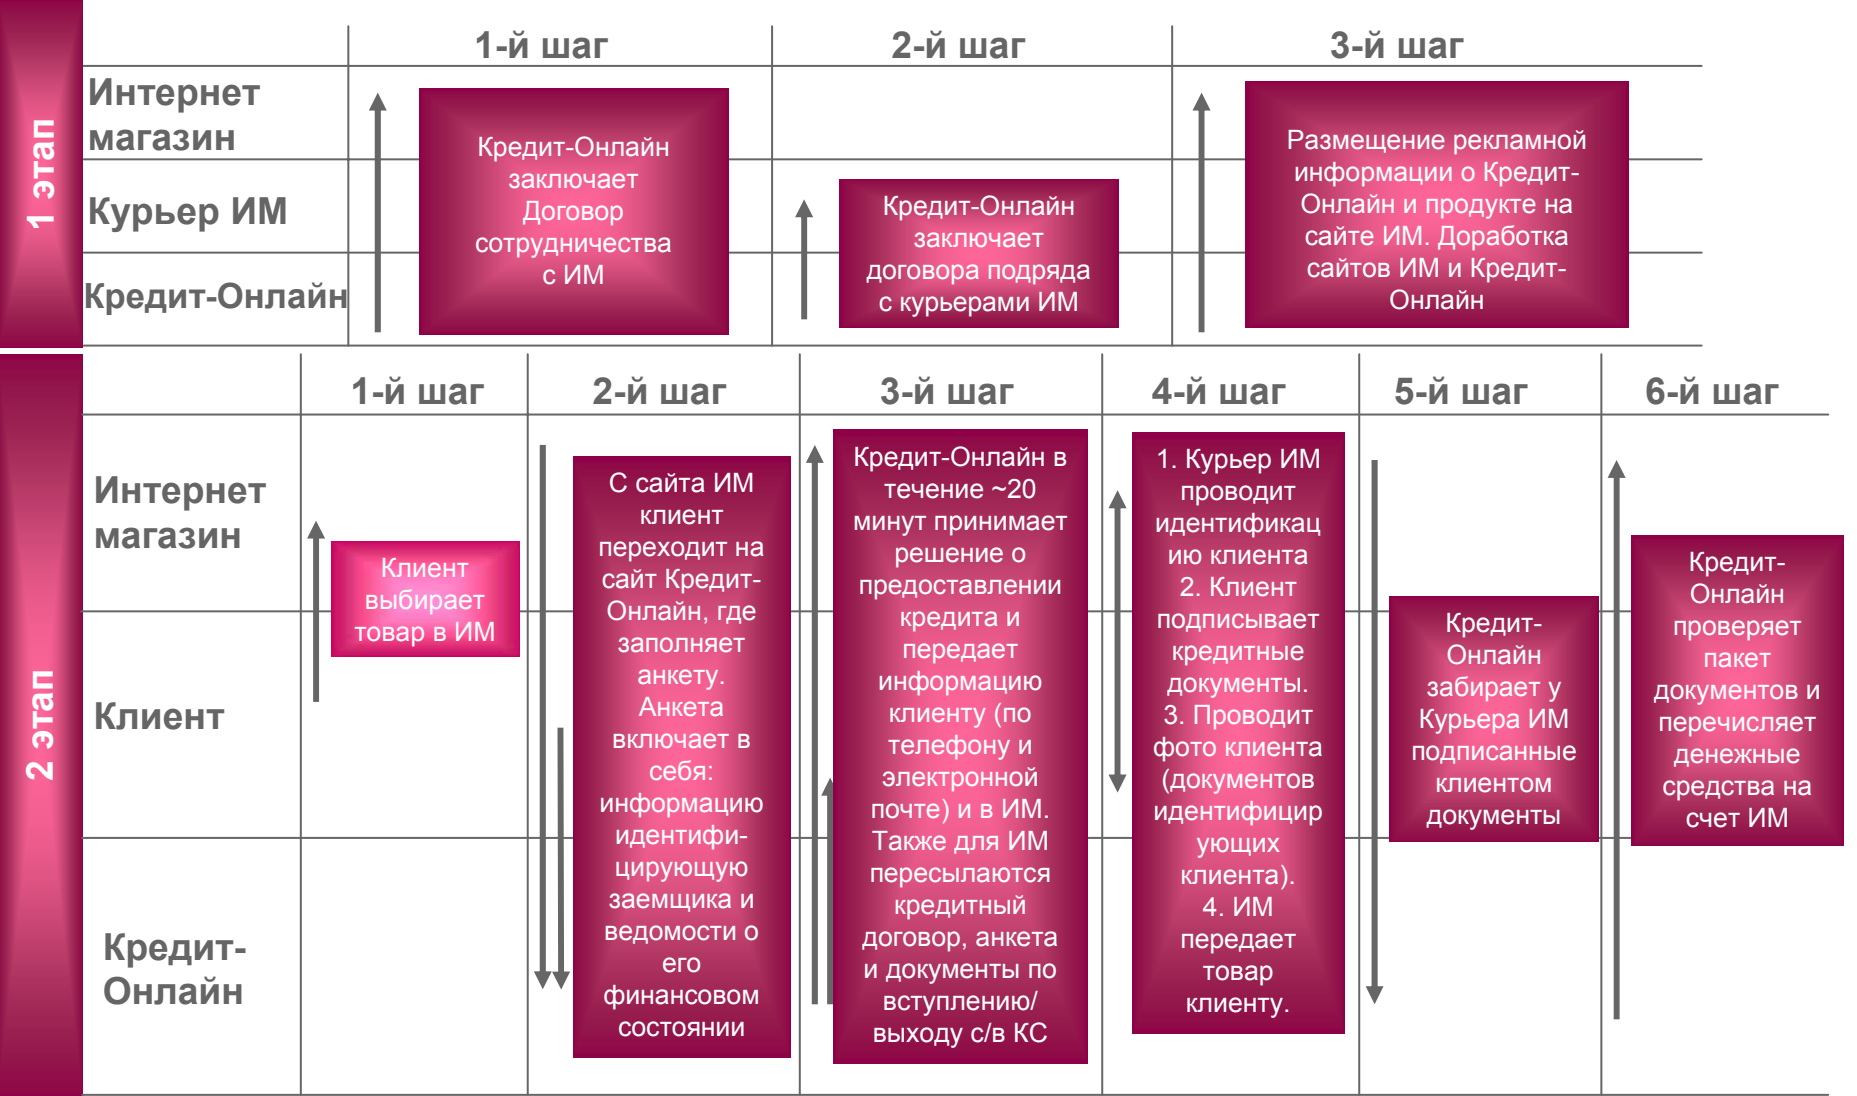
1 этап

| | 1-й шаг | 2-й шаг | 3-й шаг |
|---|---|---|---|
| Интернет магазин | Кредит-Онлайн заключает Договор сотрудничества с ИМ | | Размещение рекламной информации о Кредит-Онлайн и продукте на сайте ИМ. Доработка сайтов ИМ и Кредит-Онлайн |
| Курьер ИМ | | Кредит-Онлайн заключает договора подряда с курьерами ИМ | |
| Кредит-Онлайн | | | |

2 этап

| | 1-й шаг | 2-й шаг | 3-й шаг | 4-й шаг | 5-й шаг | 6-й шаг |
|---|---|---|---|---|---|---|
| Интернет магазин | Клиент выбирает товар в ИМ | С сайта ИМ клиент переходит на сайт Кредит-Онлайн, где заполняет анкету. Анкета включает в себя: информацию идентифи-цирующую заемщика и ведомости о его финансовом состоянии | Кредит-Онлайн в течение ~20 минут принимает решение о предоставлении кредита и передает информацию клиенту (по телефону и электронной почте) и в ИМ. Также для ИМ пересылаются кредитный договор, анкета и документы по вступлению/ выходу с/в КС | 1. Курьер ИМ проводит идентификацию клиента 2. Клиент подписывает кредитные документы. 3. Проводит фото клиента (документов идентифицирующих клиента). 4. ИМ передает товар клиенту. | Кредит-Онлайн забирает у Курьера ИМ подписанные клиентом документы | Кредит-Онлайн проверяет пакет документов и перечисляет денежные средства на счет ИМ |
| Клиент | | | | | | |
| Кредит-Онлайн | | | | | | |